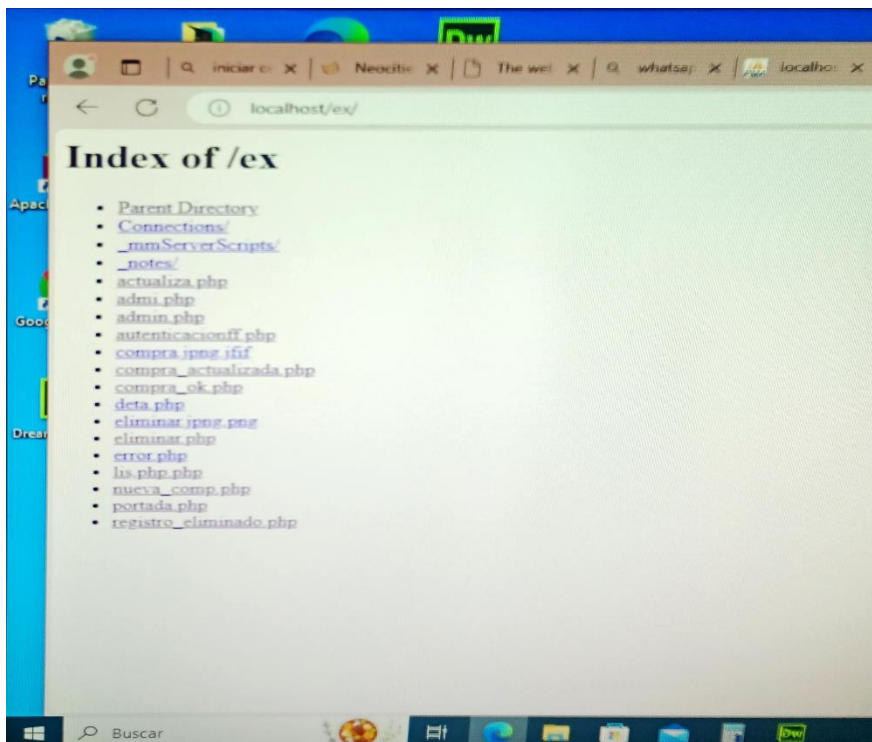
Dw

Pa

Apac

Goo

Drea

iniciar c ✕ | Neocitie ✕ | The wel ✕ | whatsap ✕ | localho: ✕

localhost/ex/

Index of /ex

- Parent Directory
- Connections/
- _mmServerScripts/
- _notes/
- actualiza.php
- admi.php
- admin.php
- autenticacionff.php
- compra.jpng.jfif
- compra_actualizada.php
- compra_ok.php
- deta.php
- eliminar.jpng.png
- eliminar.php
- error.php
- lis.php.php
- nueva_comp.php
- portada.php
- registro_eliminado.php

Buscar

Dw